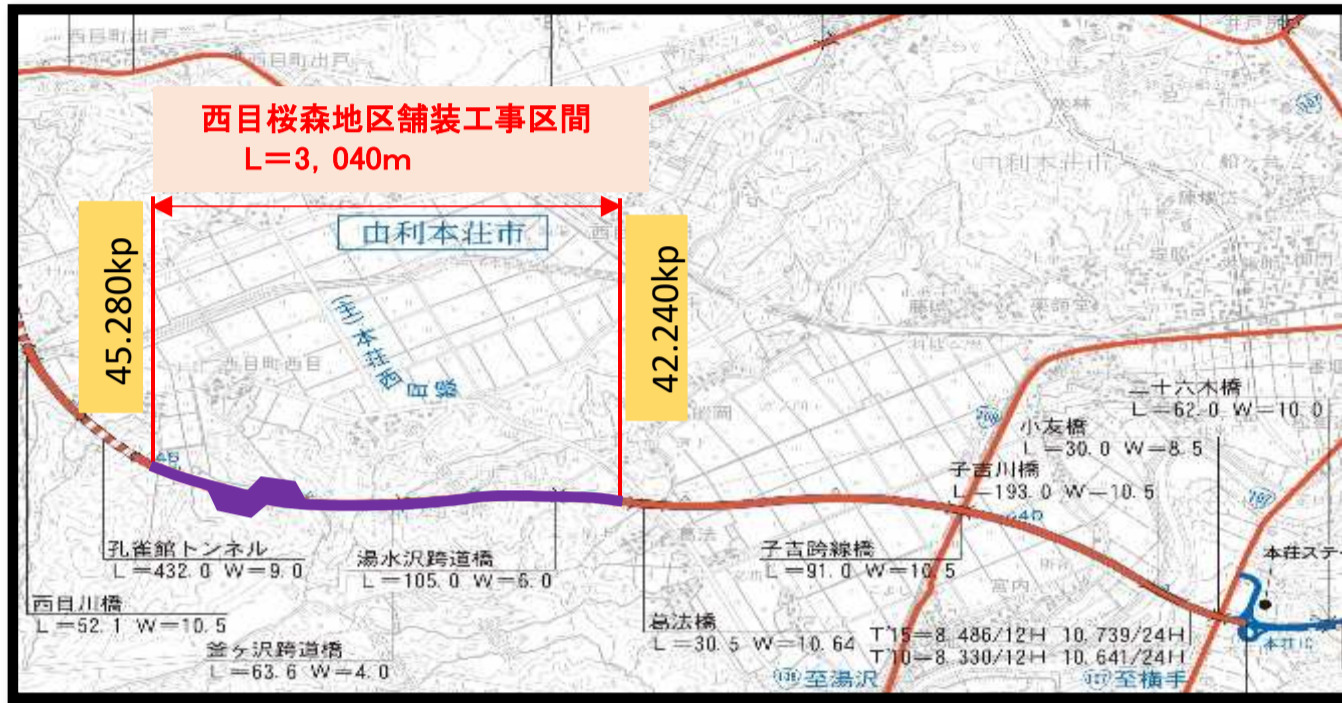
西目桜森地区舗装工事区間
L＝3, 040m

45.280kp

42.240kp

由利本荘市

(主) 本荘西目線

西目町出戸

西目町西目

由利本荘市

二十六木橋
L＝62.0 W＝10.0

小友橋
L＝30.0 W＝8.5

子吉川橋
L＝193.0 W＝10.5

孔雀館トンネル
L＝432.0 W＝9.0

湯水沢跨道橋
L＝105.0 W＝6.0

子吉跨線橋
L＝91.0 W＝10.5

西目川橋
L＝52.1 W＝10.5

釜ヶ沢跨道橋
L＝63.6 W＝4.0

岩法橋
L＝30.5 W＝10.64

T'15＝8,486/12H 10,739/24H
T'10＝8,330/12H 10,641/24H

至湯沢

至横手

本荘ス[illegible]

本荘IC